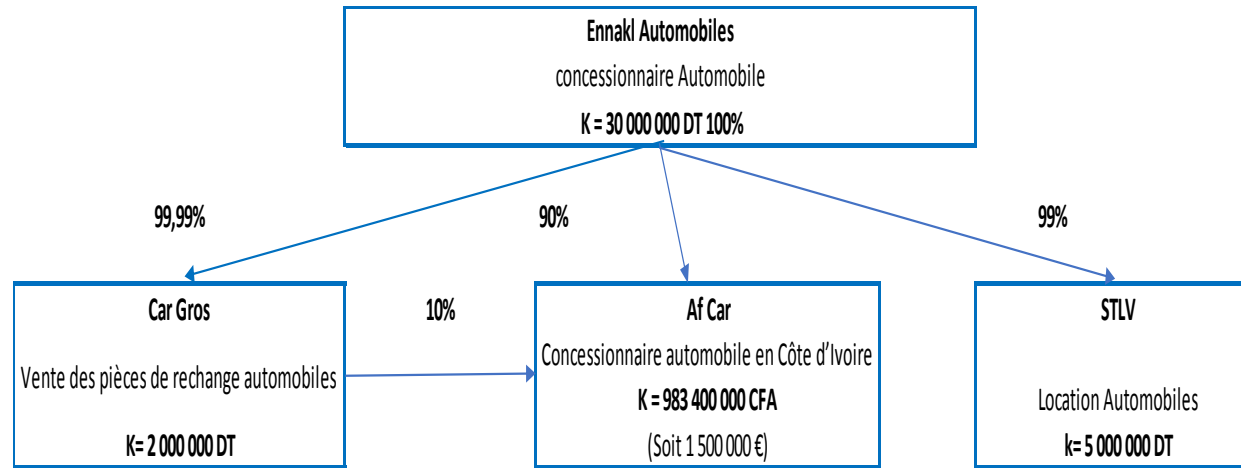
Ennakl Automobiles

concessionnaire Automobile

K = 30 000 000 DT 100%

99,99%

90%

99%

Car Gros

Vente des pièces de rechange automobiles

K= 2 000 000 DT

10%

Af Car

Concessionnaire automobile en Côte d'Ivoire

K = 983 400 000 CFA

(Soit 1 500 000 €)

STLV

Location Automobiles

k= 5 000 000 DT